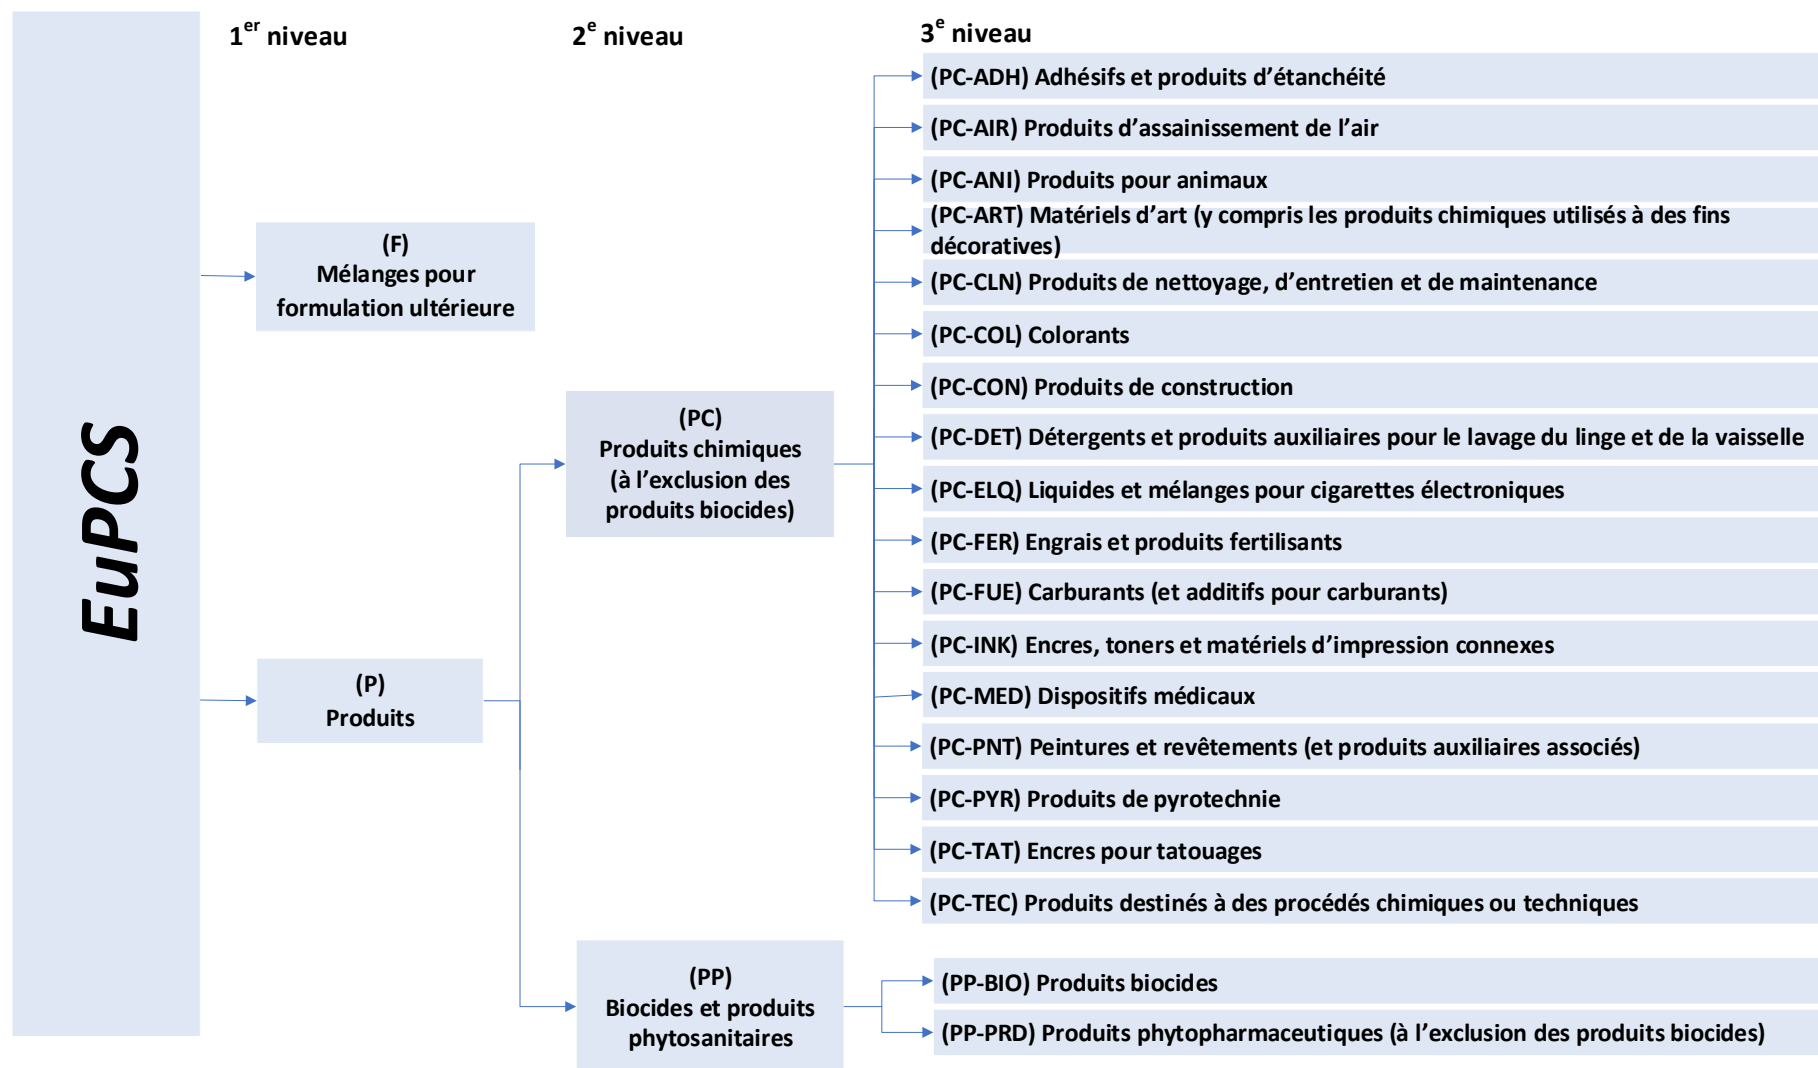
EuPCS

$1^{er}$ niveau

$2^{e}$ niveau

$3^{e}$ niveau

(F)
Mélanges pour formulation ultérieure

(P)
Produits

(PC)
Produits chimiques (à l'exclusion des produits biocides)

(PP)
Biocides et produits phytosanitaires

(PC-ADH) Adhésifs et produits d'étanchéité

(PC-AIR) Produits d'assainissement de l'air

(PC-ANI) Produits pour animaux

(PC-ART) Matériels d'art (y compris les produits chimiques utilisés à des fins décoratives)

(PC-CLN) Produits de nettoyage, d'entretien et de maintenance

(PC-COL) Colorants

(PC-CON) Produits de construction

(PC-DET) Détergents et produits auxiliaires pour le lavage du linge et de la vaisselle

(PC-ELQ) Liquides et mélanges pour cigarettes électroniques

(PC-FER) Engrais et produits fertilisants

(PC-FUE) Carburants (et additifs pour carburants)

(PC-INK) Encres, toners et matériels d'impression connexes

(PC-MED) Dispositifs médicaux

(PC-PNT) Peintures et revêtements (et produits auxiliaires associés)

(PC-PYR) Produits de pyrotechnie

(PC-TAT) Encres pour tatouages

(PC-TEC) Produits destinés à des procédés chimiques ou techniques

(PP-BIO) Produits biocides

(PP-PRD) Produits phytopharmaceutiques (à l'exclusion des produits biocides)